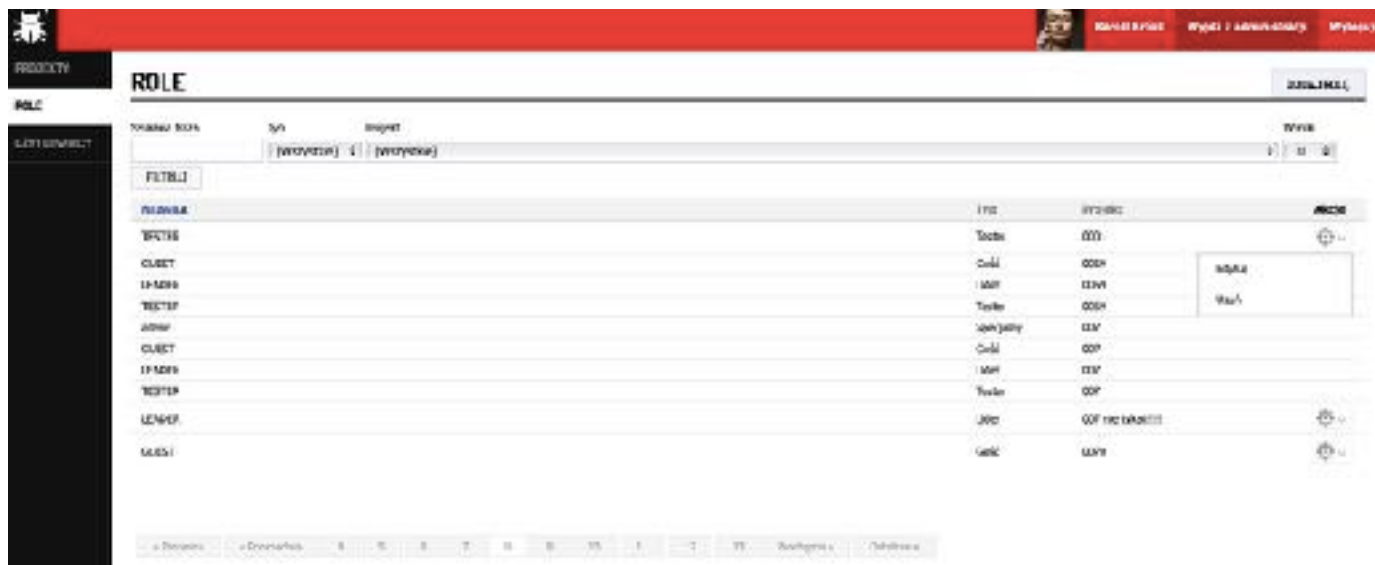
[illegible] | Wyjdź z administracji | Wyloguj

PRODUKTY
ROLE
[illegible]

ROLE

DODAJ ROLĘ

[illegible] | Typ | Projekt | Wyniki

[wszystkie] | [wszystkie] | 10

FILTRUJ

| Nazwa | Typ | Projekt | Akcje |
|---|---|---|---|
| TESTER | Tester | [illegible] | |
| GUEST | Gość | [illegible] | Edytuj |
| LEADER | Lider | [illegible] | Usuń |
| TESTER | Tester | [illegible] | |
| ADMIN | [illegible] | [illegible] | |
| GUEST | Gość | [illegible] | |
| LEADER | Lider | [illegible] | |
| TESTER | Tester | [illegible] | |
| LEADER | Lider | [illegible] | |
| GUEST | Gość | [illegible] | |

« Pierwsza | « Poprzednia | 4 | 5 | 6 | 7 | 8 | 9 | 10 | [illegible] | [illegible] | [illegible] | Następna » | Ostatnia »